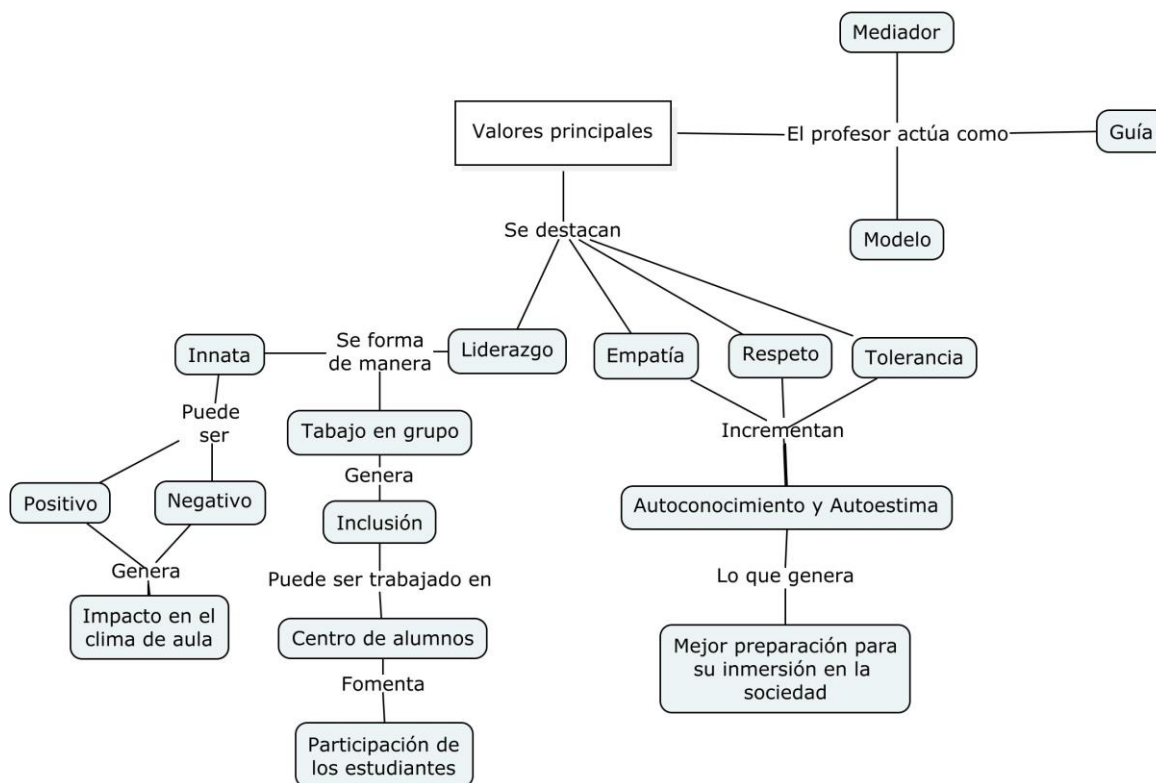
Mediador

Valores principales

El profesor actúa como

Guía

Modelo

Se destacan

Innata

Se forma de manera

Liderazgo

Empatía

Respeto

Tolerancia

Puede ser

Tabajo en grupo

Incrementan

Positivo

Negativo

Genera

Inclusión

Autoconocimiento y Autoestima

Genera

Puede ser trabajado en

Lo que genera

Impacto en el clima de aula

Centro de alumnos

Mejor preparación para su inmersión en la sociedad

Fomenta

Participación de los estudiantes